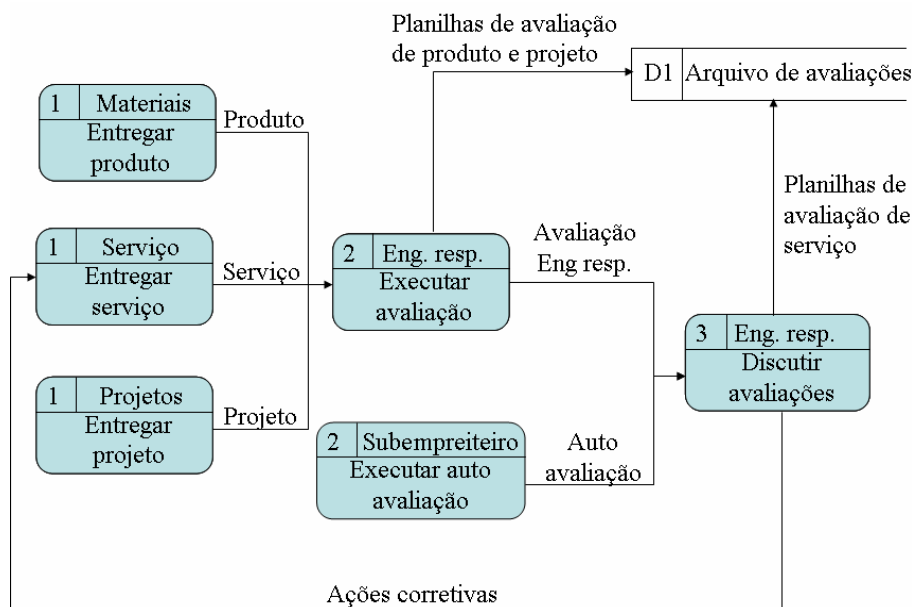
Planilhas de avaliação de produto e projeto

D1 Arquivo de avaliações

1 Materiais
Entregar produto

Produto

1 Serviço
Entregar serviço

Serviço

1 Projetos
Entregar projeto

Projeto

2 Eng. resp.
Executar avaliação

Avaliação Eng resp.

Planilhas de avaliação de serviço

3 Eng. resp.
Discutir avaliações

2 Subempreiteiro
Executar auto avaliação

Auto avaliação

Ações corretivas